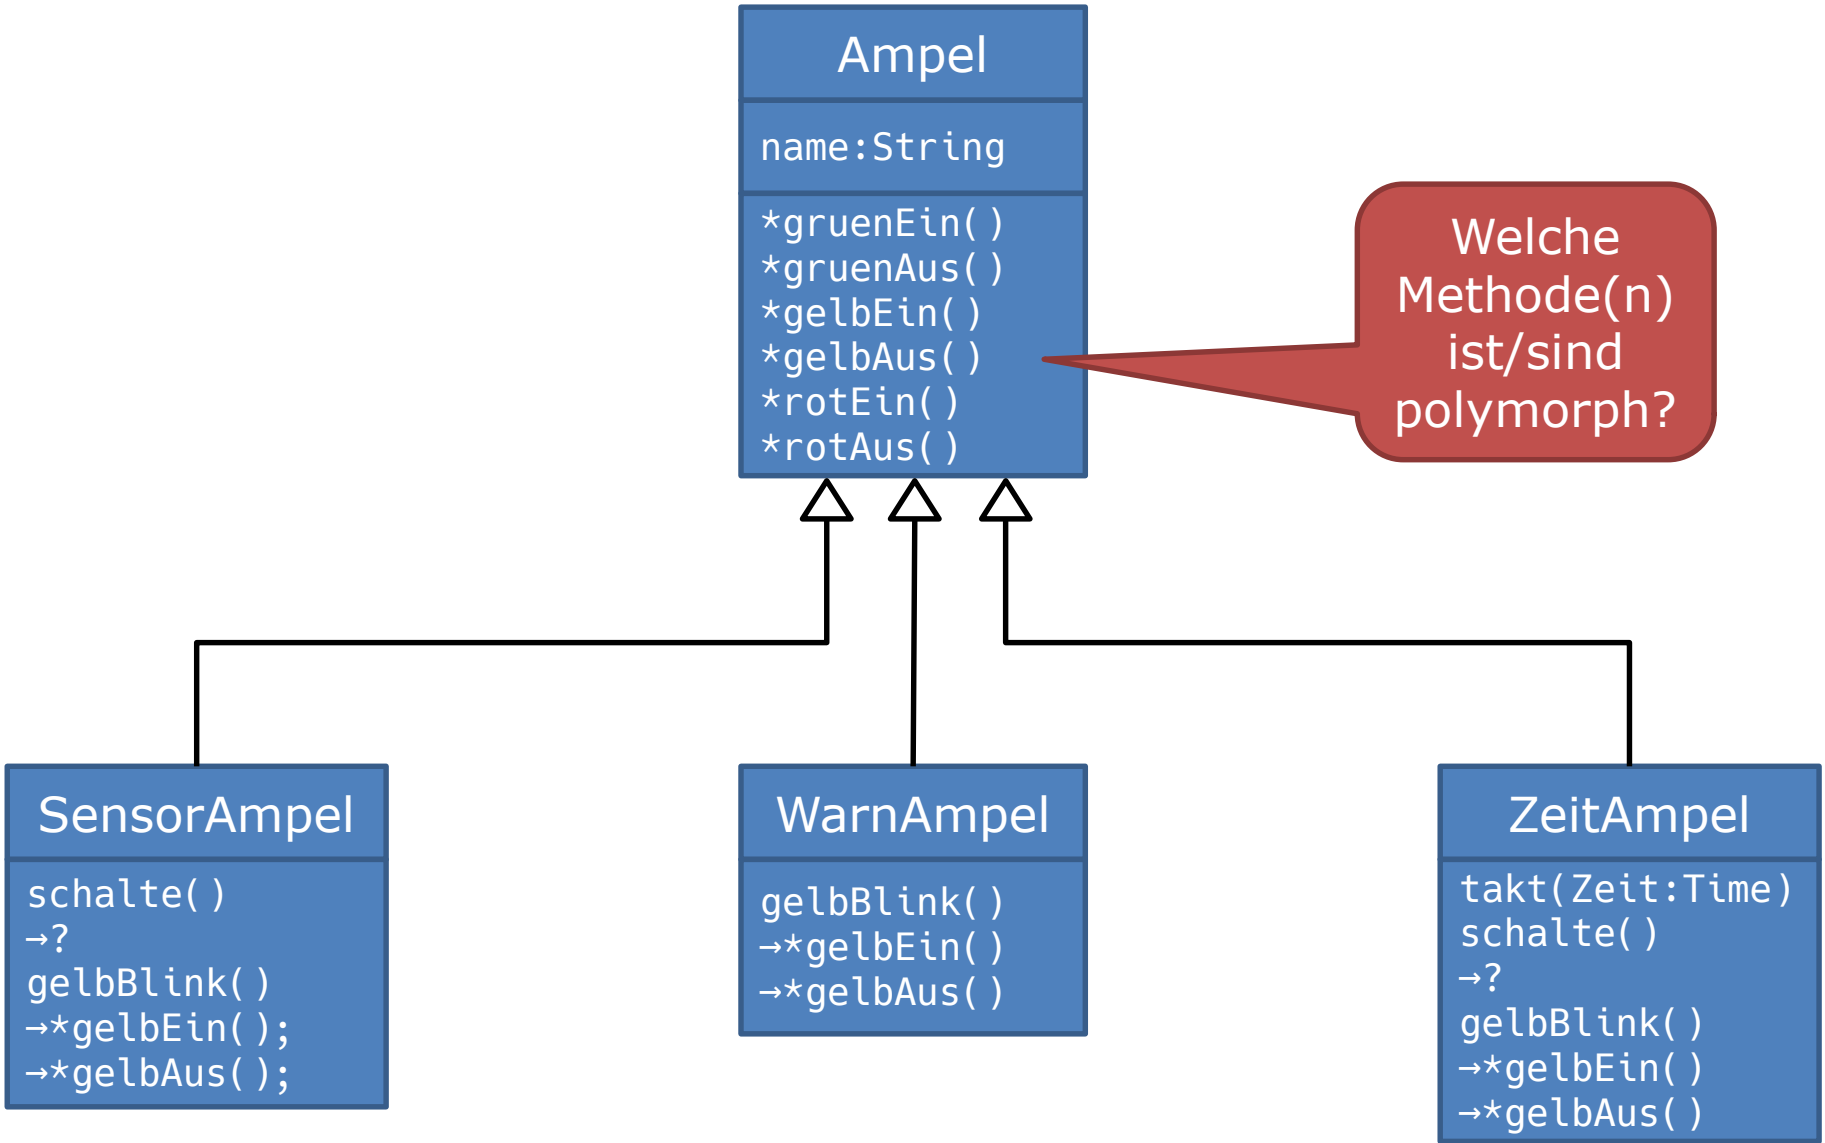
Ampel

name:String

*gruenEin()
*gruenAus()
*gelbEin()
*gelbAus()
*rotEin()
*rotAus()

Welche Methode(n) ist/sind polymorph?

SensorAmpel

schalte()
→?
gelbBlink()
→*gelbEin();
→*gelbAus();

WarnAmpel

gelbBlink()
→*gelbEin()
→*gelbAus()

ZeitAmpel

takt(Zeit:Time)
schalte()
→?
gelbBlink()
→*gelbEin()
→*gelbAus()